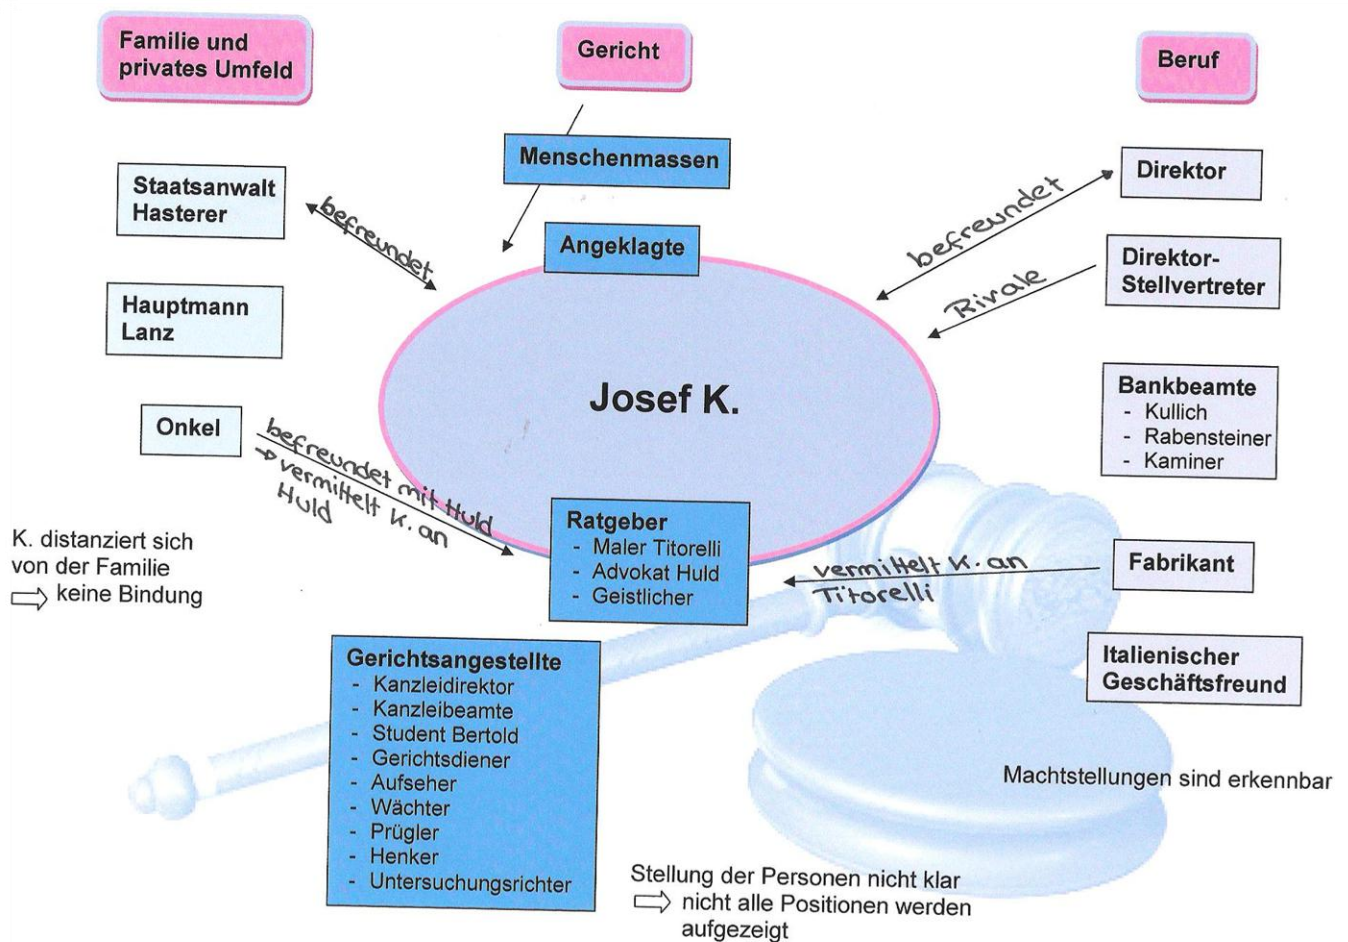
Familie und privates Umfeld

Gericht

Beruf

Menschenmassen

Staatsanwalt Hasterer

befreundet

Angeklagte

Direktor

befreundet

Direktor-Stellvertreter

Rivale

Hauptmann Lanz

Josef K.

Bankbeamte
- Kullich
- Rabensteiner
- Kaminer

Onkel

befreundet mit Huld
→ vermittelt K. an Huld

K. distanziert sich von der Familie
$\Rightarrow$ keine Bindung

Ratgeber
- Maler Titorelli
- Advokat Huld
- Geistlicher

vermittelt K. an Titorelli

Fabrikant

Gerichtsangestellte
- Kanzleidirektor
- Kanzleibeamte
- Student Bertold
- Gerichtsdiener
- Aufseher
- Wächter
- Prügler
- Henker
- Untersuchungsrichter

Italienischer Geschäftsfreund

Machtstellungen sind erkennbar

Stellung der Personen nicht klar
$\Rightarrow$ nicht alle Positionen werden aufgezeigt